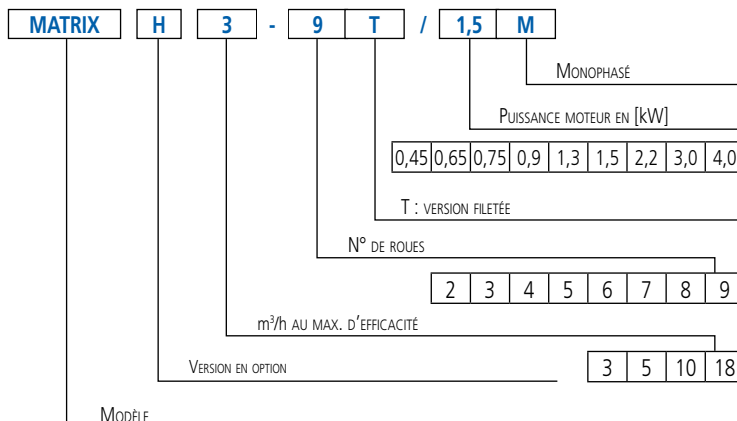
MATRIX H 3 - 9 T / 1,5 M

Monophasé

Puissance moteur en [kW]

| 0,45 | 0,65 | 0,75 | 0,9 | 1,3 | 1,5 | 2,2 | 3,0 | 4,0 |
|---|---|---|---|---|---|---|---|---|

T : version filetée

N° de roues

| 2 | 3 | 4 | 5 | 6 | 7 | 8 | 9 |
|---|---|---|---|---|---|---|---|

m$^3$/h au max. d'efficacité

| 3 | 5 | 10 | 18 |
|---|---|---|---|

Version en option

Modèle